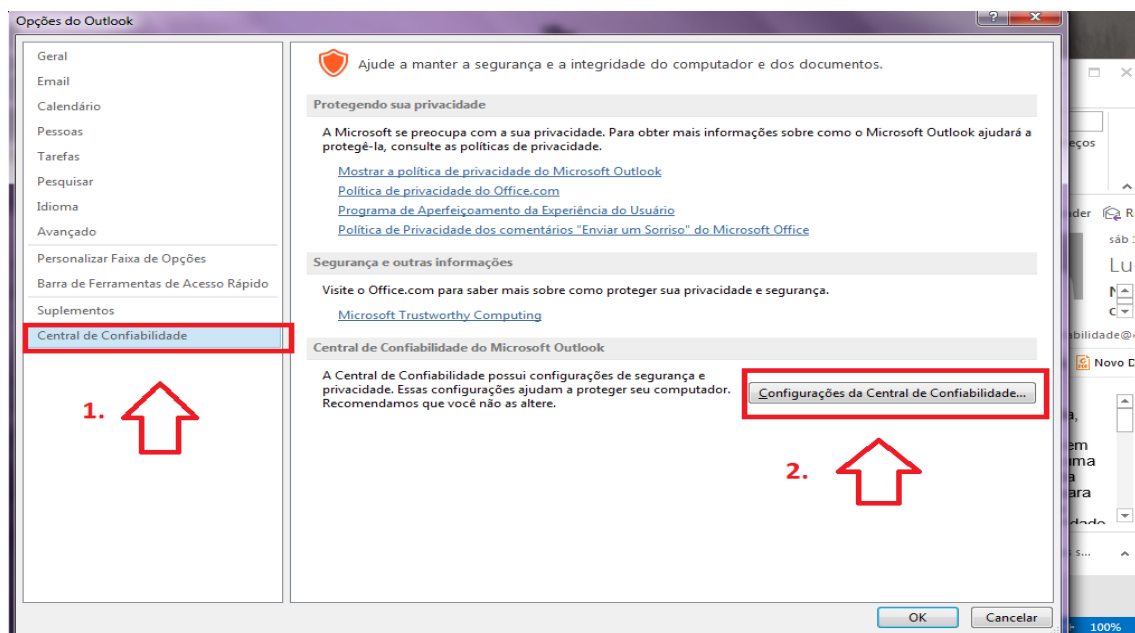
Opções do Outlook

Geral
Email
Calendário
Pessoas
Tarefas
Pesquisar
Idioma
Avançado
Personalizar Faixa de Opções
Barra de Ferramentas de Acesso Rápido
Suplementos
Central de Confiabilidade

1.

Ajude a manter a segurança e a integridade do computador e dos documentos.

Protegendo sua privacidade

A Microsoft se preocupa com a sua privacidade. Para obter mais informações sobre como o Microsoft Outlook ajudará a protegê-la, consulte as políticas de privacidade.

Mostrar a política de privacidade do Microsoft Outlook
Política de privacidade do Office.com
Programa de Aperfeiçoamento da Experiência do Usuário
Política de Privacidade dos comentários "Enviar um Sorriso" do Microsoft Office

Segurança e outras informações

Visite o Office.com para saber mais sobre como proteger sua privacidade e segurança.

Microsoft Trustworthy Computing

Central de Confiabilidade do Microsoft Outlook

A Central de Confiabilidade possui configurações de segurança e privacidade. Essas configurações ajudam a proteger seu computador. Recomendamos que você não as altere.

Configurações da Central de Confiabilidade...

2.

OK
Cancelar

eços
der
R
sáb
Lu
N
C
bilidade@
Novo D
a,
em
ma
ara
dado
s.
100%